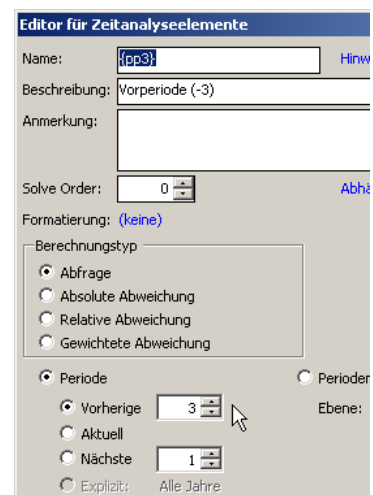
Editor für Zeitanalyseelemente

Name: {pp3}

Hinw

Beschreibung: Vorperiode (-3)

Anmerkung:

Solve Order: 0

Abhä

Formatierung: (keine)

Berechnungstyp

Abfrage

Absolute Abweichung

Relative Abweichung

Gewichtete Abweichung

Periode

Perioden

Vorherige 3

Ebene:

Aktuell

Nächste 1

Explizit: Alle Jahre